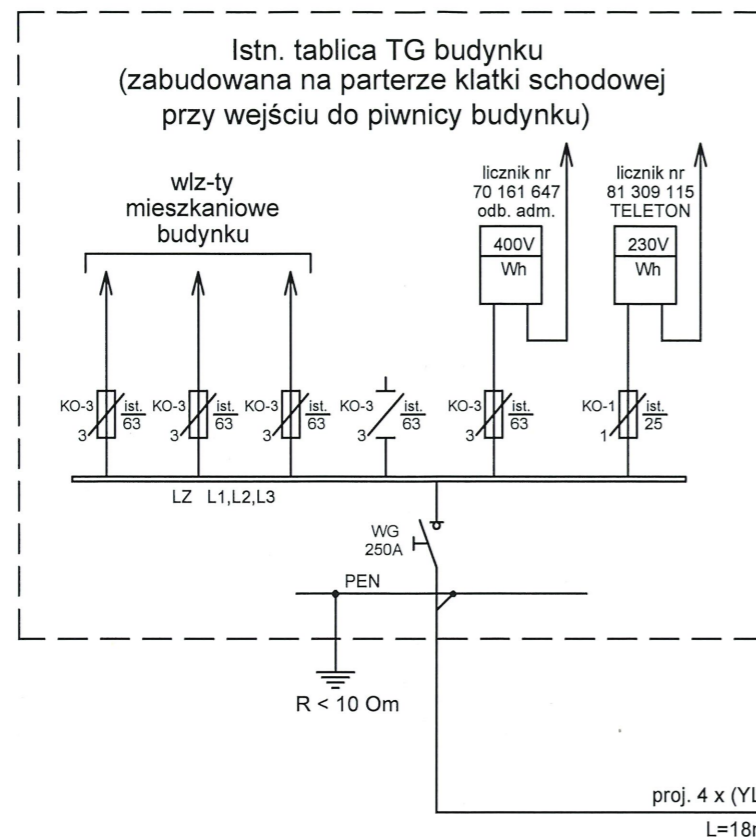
Istn. tablica TG budynku
(zabudowana na parterze klatki schodowej
przy wejściu do piwnicy budynku)

wlz-ty
mieszkaniowe
budynku

licznik nr
70 161 647
odb. adm.

400V
Wh

licznik nr
81 309 115
TELETON

230V
Wh

KO-3 3 $\frac{ist.}{63}$ KO-3 3 $\frac{ist.}{63}$ KO-3 3 $\frac{ist.}{63}$ KO-3 3 $\frac{ist.}{63}$ KO-3 3 $\frac{ist.}{63}$ KO-1 1 $\frac{ist.}{25}$

LZ L1,L2,L3

WG
250A

PEN

R < 10 Om

proj. 4 x (Y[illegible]

L=18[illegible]